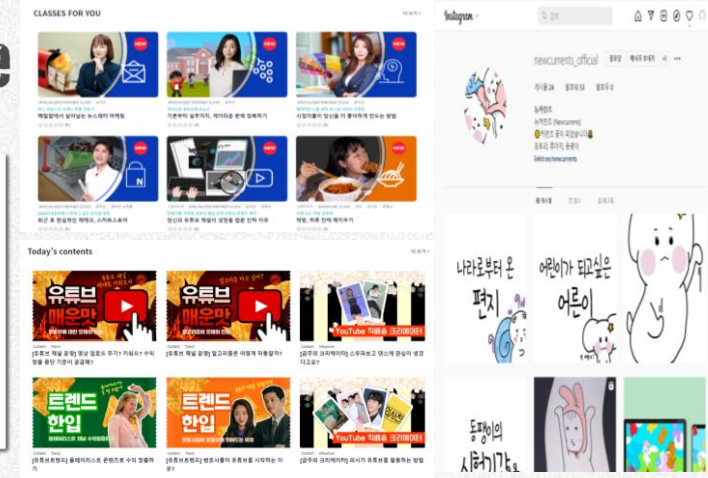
CLASSES FOR YOU

NEW

NEW

NEW

이메일 마케팅

기본부터 실무까지

시장 방법

NEW

NEW

NEW

Today's contents

유튜브 매운맛

유튜브 매운맛

YouTube 직배송 크리에이터

트렌드 한입

트렌드 한입

YouTube 직배송 크리에이터

Instagram

newcurrents_official

뉴커런츠

나라로부터 온 편지

어린이가 되고싶은 어른이